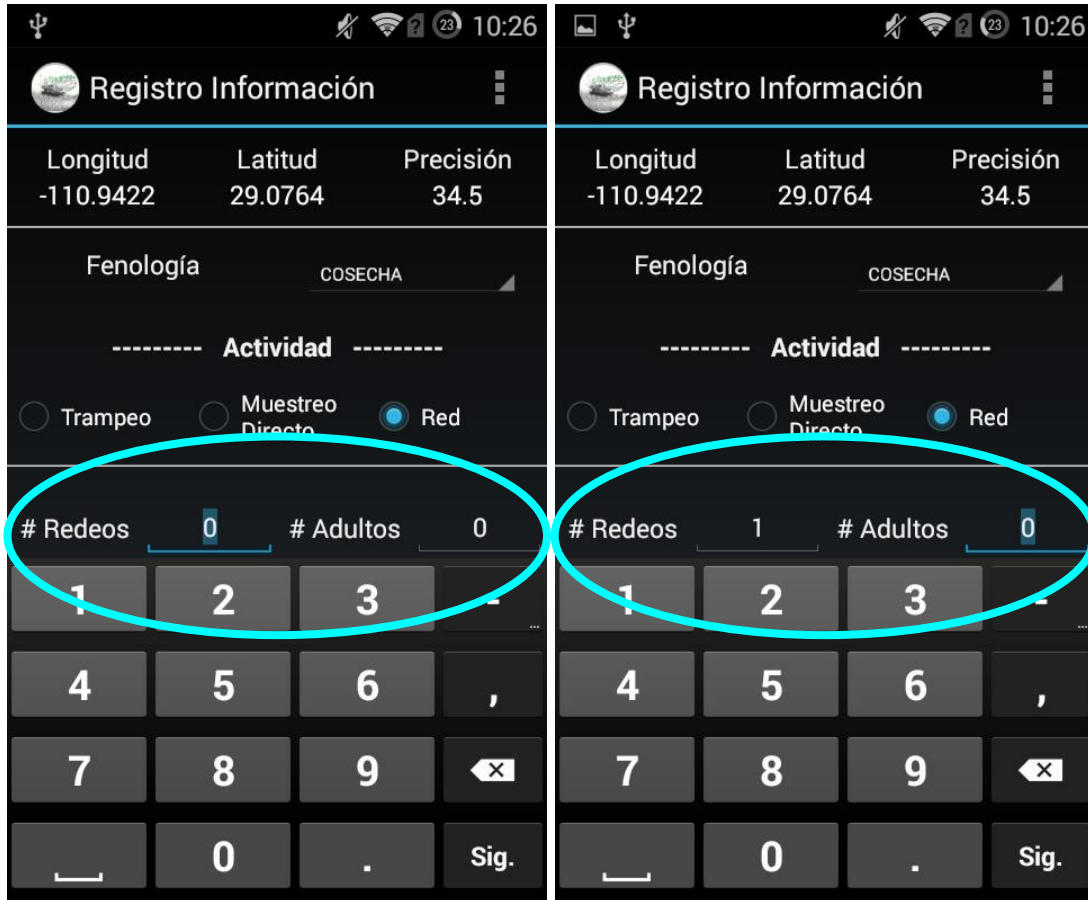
23 10:26

Registro Información

| Longitud | Latitud | Precisión |
|---|---|---|
| -110.9422 | 29.0764 | 34.5 |

Fenología COSECHA

--------- Actividad ---------

Trampeo Muestreo Directo Red

# Redeos 0 # Adultos 0

1 2 3 -
4 5 6 ,
7 8 9
0 . Sig.

23 10:26

Registro Información

| Longitud | Latitud | Precisión |
|---|---|---|
| -110.9422 | 29.0764 | 34.5 |

Fenología COSECHA

--------- Actividad ---------

Trampeo Muestreo Directo Red

# Redeos 1 # Adultos 0

1 2 3 -
4 5 6 ,
7 8 9
0 . Sig.